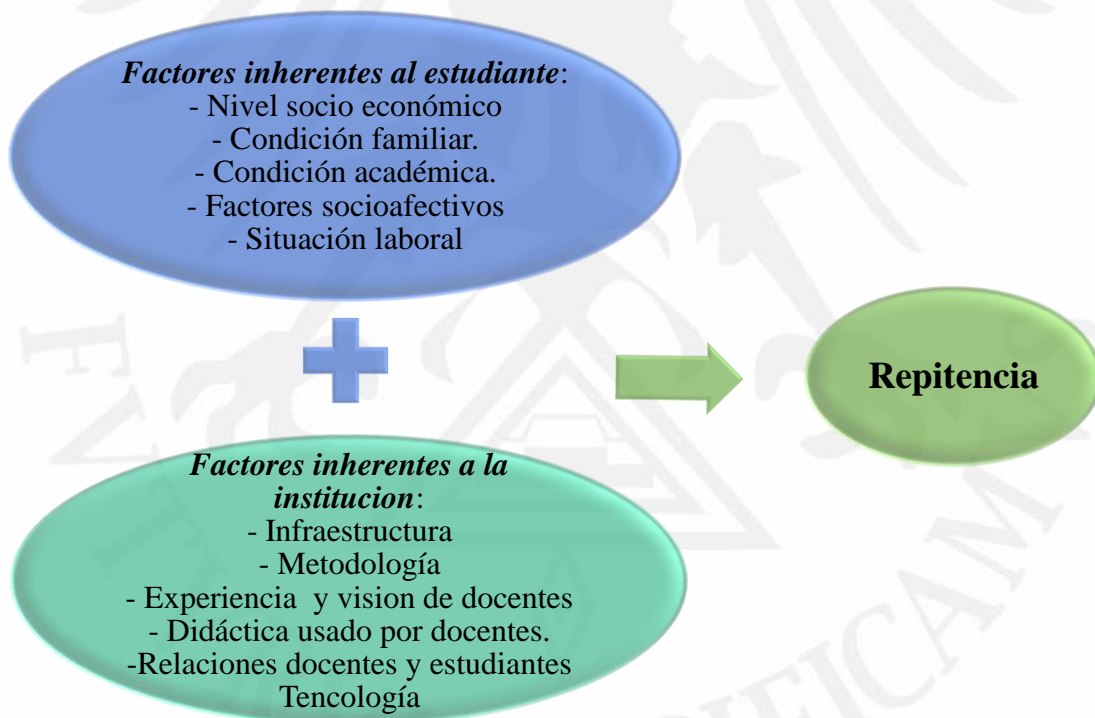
*Factores inherentes al estudiante*:
- Nivel socio económico
- Condición familiar.
- Condición académica.
- Factores socioafectivos
- Situación laboral

**Repitencia**

*Factores inherentes a la institucion*:
- Infraestructura
- Metodología
- Experiencia y vision de docentes
- Didáctica usado por docentes.
-Relaciones docentes y estudiantes
Tencología